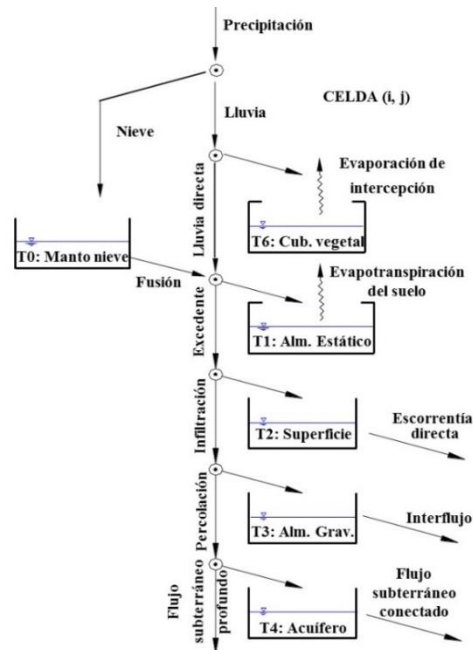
Precipitación

CELDA (i, j)

Nieve

Lluvia

Lluvia directa

Evaporación de intercepción

T6: Cub. vegetal

T0: Manto nieve

Fusión

Evapotranspiración del suelo

Excedente

T1: Alm. Estático

Infiltración

T2: Superficie

Escorrentía directa

Percolación

T3: Alm. Grav.

Interflujo

Flujo subterráneo profundo

T4: Acuífero

Flujo subterráneo conectado